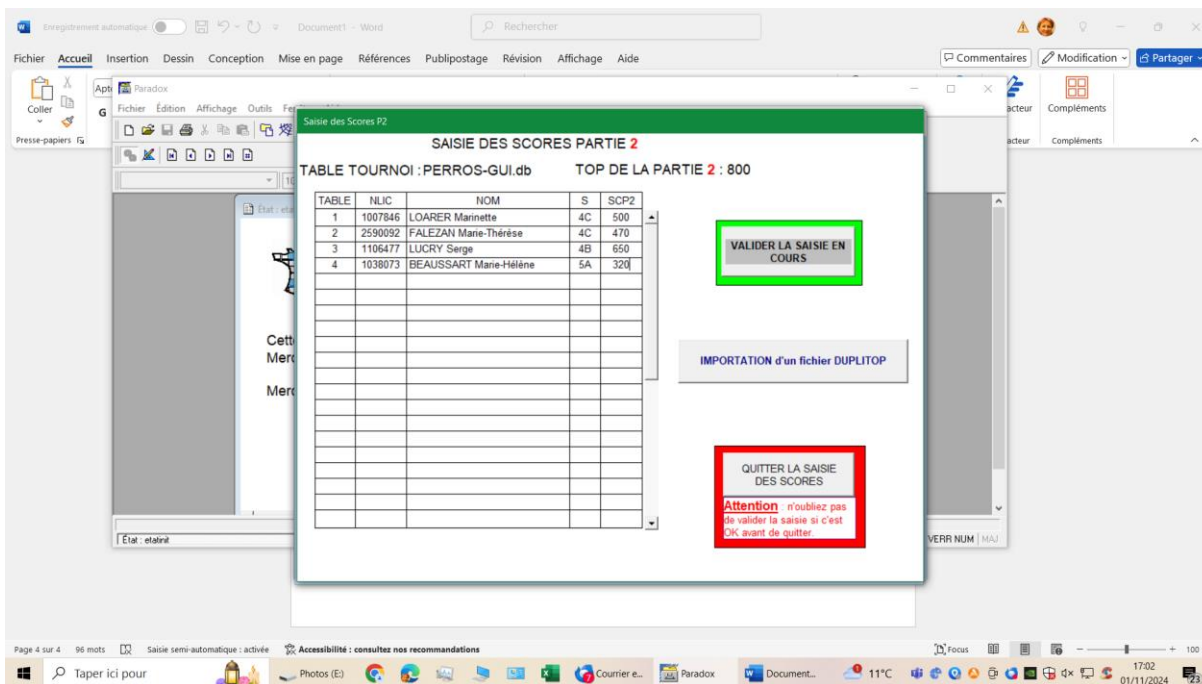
Enregistrement automatique  Document1 - Word  Rechercher

Fichier Accueil Insertion Dessin Conception Mise en page Références Publipostage Révision Affichage Aide

Commentaires  Modification  Partager

Coller  Presse-papiers

Paradox

Fichier Édition Affichage Outils Fe

État : eta

Cett
Mer

Mer

État : etatinit

VERR NUM MAJ

acteur  Compléments
acteur  Compléments

Saisie des Scores P2

SAISIE DES SCORES PARTIE 2

TABLE TOURNOI : PERROS-GUI.db    TOP DE LA PARTIE 2 : 800

| TABLE | NLIC | NOM | S | SCP2 |
|---|---|---|---|---|
| 1 | 1007846 | LOARER Marinette | 4C | 500 |
| 2 | 2590092 | FALEZAN Marie-Thérèse | 4C | 470 |
| 3 | 1106477 | LUCRY Serge | 4B | 650 |
| 4 | 1038073 | BEAUSSART Marie-Hélène | 5A | 320 |

VALIDER LA SAISIE EN COURS

IMPORTATION d'un fichier DUPLITOP

QUITTER LA SAISIE DES SCORES

Attention : n'oubliez pas de valider la saisie si c'est OK avant de quitter.

Page 4 sur 4  96 mots  Saisie semi-automatique : activée  Accessibilité : consultez nos recommandations  Focus  100

Taper ici pour  Photos (E:)  Courrier e...  Paradox  Document...  11°C  17:02 01/11/2024